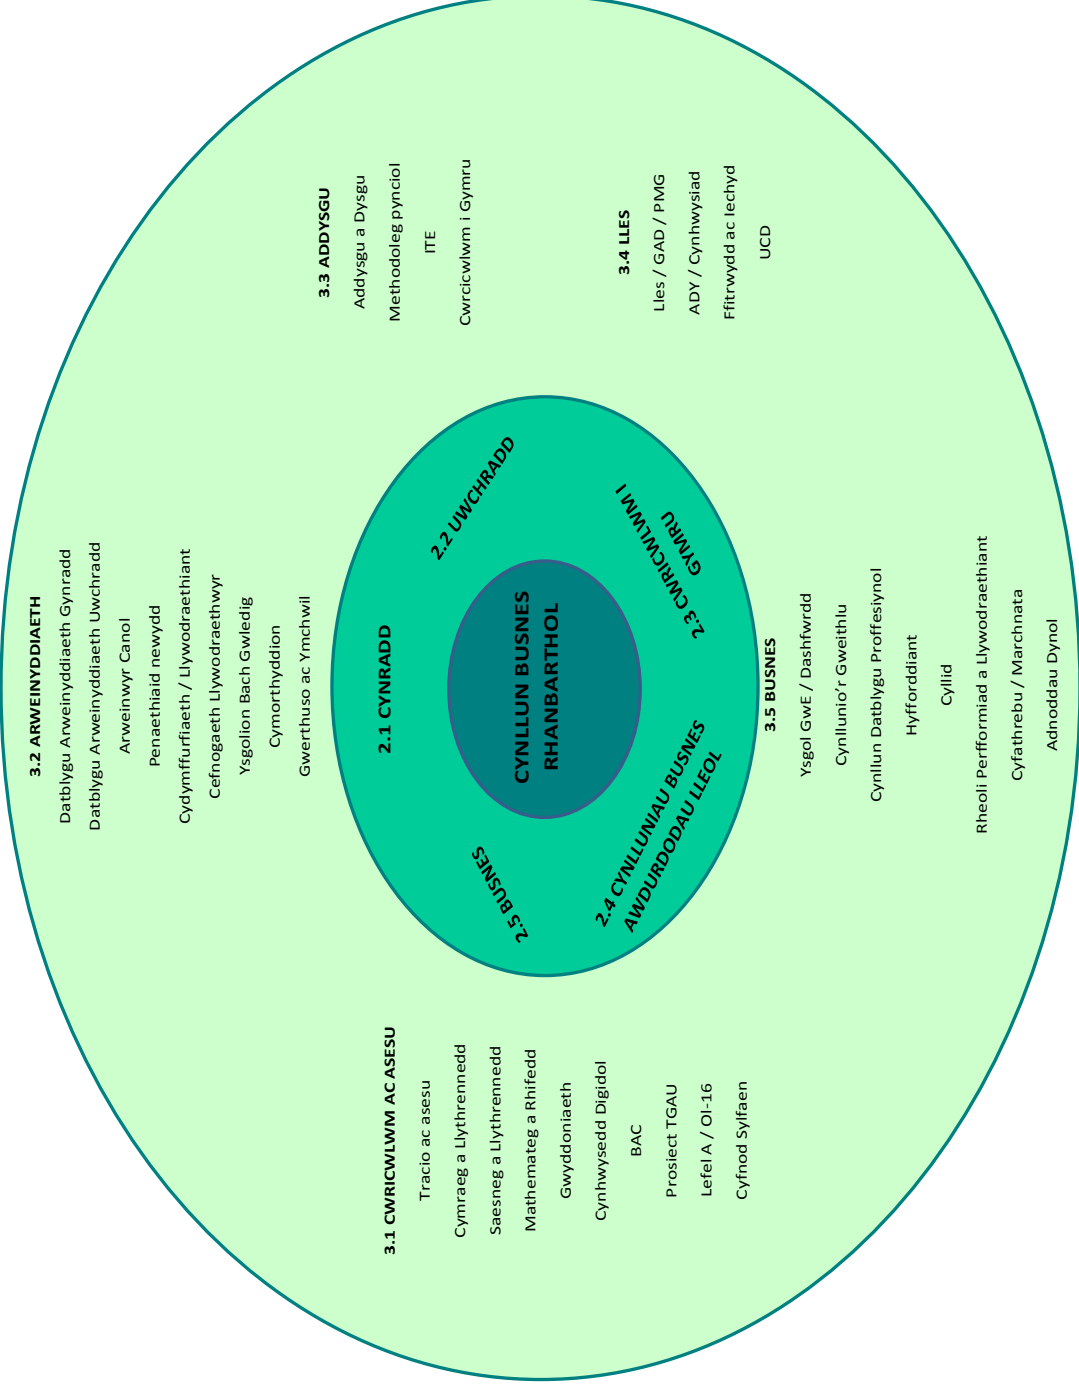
CYNLLUN BUSNES RHANBARTHOL

2.1 CYNRADD

2.2 UWCHRADD

2.3 CWRICWLWM I GYMRU

2.4 CYNLLUNIAU BUSNES AWDURDODAU LLEOL

2.5 BUSNES

3.1 CWRICWLWM AC ASESU
Tracio ac asesu
Cymraeg a Llythrennedd
Saesneg a Llythrennedd
Mathemateg a Rhifedd
Gwyddoniaeth
Cynhwysedd Digidol
BAC
Prosiect TGAU
Lefel A / Ol-16
Cyfnod Sylfaen

3.2 ARWEINYDDIAETH
Datblygu Arweinyddiaeth Gynradd
Datblygu Arweinyddiaeth Uwchradd
Arweinwyr Canol
Penaethiaid newydd
Cydymffurfiaeth / Llywodraethiant
Cefnogaeth Llywodraethwyr
Ysgolion Bach Gwledig
Cymorthyddion
Gwerthuso ac Ymchwil

3.3 ADDYSGU
Addysgu a Dysgu
Methodoleg pynciol
ITE
Cwrcicwlwm i Gymru

3.4 LLES
Lles / GAD / PMG
ADY / Cynhwysiad
Ffitrwydd ac Iechyd
UCD

3.5 BUSNES
Ysgol GwE / Dashfwrdd
Cynllunio’r Gweithlu
Cynllun Datblygu Proffesiynol
Hyfforddiant
Cyllid
Rheoli Perfformiad a Llywodraethiant
Cyfathrebu / Marchnata
Adnoddau Dynol